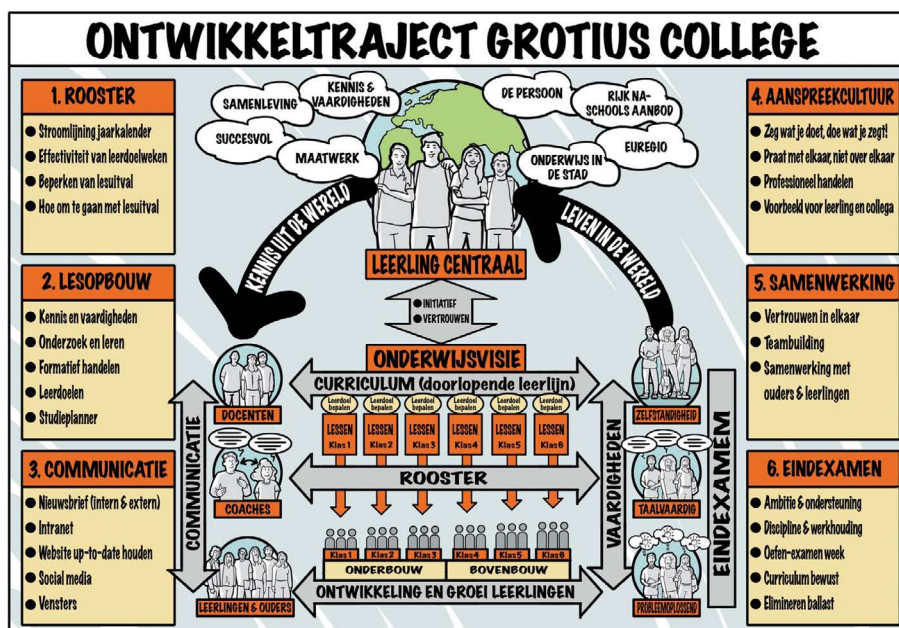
ONTWIKKELTRAJECT GROTIUS COLLEGE

1. ROOSTER
- Stroomlijning jaarkalender
- Effectiviteit van leerdoelweken
- Beperken van lesuitval
- Hoe om te gaan met lesuitval

2. LESOPBOUW
- Kennis en vaardigheden
- Onderzoek en leren
- Formatief handelen
- Leerdoelen
- Studieplanner

3. COMMUNICATIE
- Nieuwsbrief (intern & extern)
- Intranet
- Website up-to-date houden
- Social media
- Vensters

SAMENLEVING
KENNIS & VAARDIGHEDEN
DE PERSOON
RIJK NA-SCHOOLS AANBOD
SUCCESVOL
MAATWERK
ONDERWIJS IN DE STAD
EUREGIO

KENNIS UIT DE WERELD
LEVEN IN DE WERELD

LEERLING CENTRAAL
INITIATIEF
VERTROUWEN

ONDERWIJSVISIE
CURRICULUM (doorlopende leerlijn)

| Leerdoel bepalen | Leerdoel bepalen | Leerdoel bepalen | Leerdoel bepalen | Leerdoel bepalen | Leerdoel bepalen |
|---|---|---|---|---|---|
| LESSEN Klas 1 | LESSEN Klas 2 | LESSEN Klas 3 | LESSEN Klas 4 | LESSEN Klas 5 | LESSEN Klas 6 |

ROOSTER

Klas 1 Klas 2 Klas 3 Klas 4 Klas 5 Klas 6
ONDERBOUW BOVENBOUW
ONTWIKKELING EN GROEI LEERLINGEN

DOCENTEN
COACHES
LEERLINGEN & OUDERS
COMMUNICATIE

ZELFSTANDIGHEID
TAALVAARDIG
PROBLEEMOPLOSSEND
VAARDIGHEDEN
EINDEXAMEN

4. AANSPREEKCULTUUR
- Zeg wat je doet, doe wat je zegt!
- Praat met elkaar, niet over elkaar
- Professioneel handelen
- Voorbeeld voor leerling en collega

5. SAMENWERKING
- Vertrouwen in elkaar
- Teambuilding
- Samenwerking met ouders & leerlingen

6. EINDEXAMEN
- Ambitie & ondersteuning
- Discipline & werkhouding
- Oefen-examen week
- Curriculum bewust
- Elimineren ballast